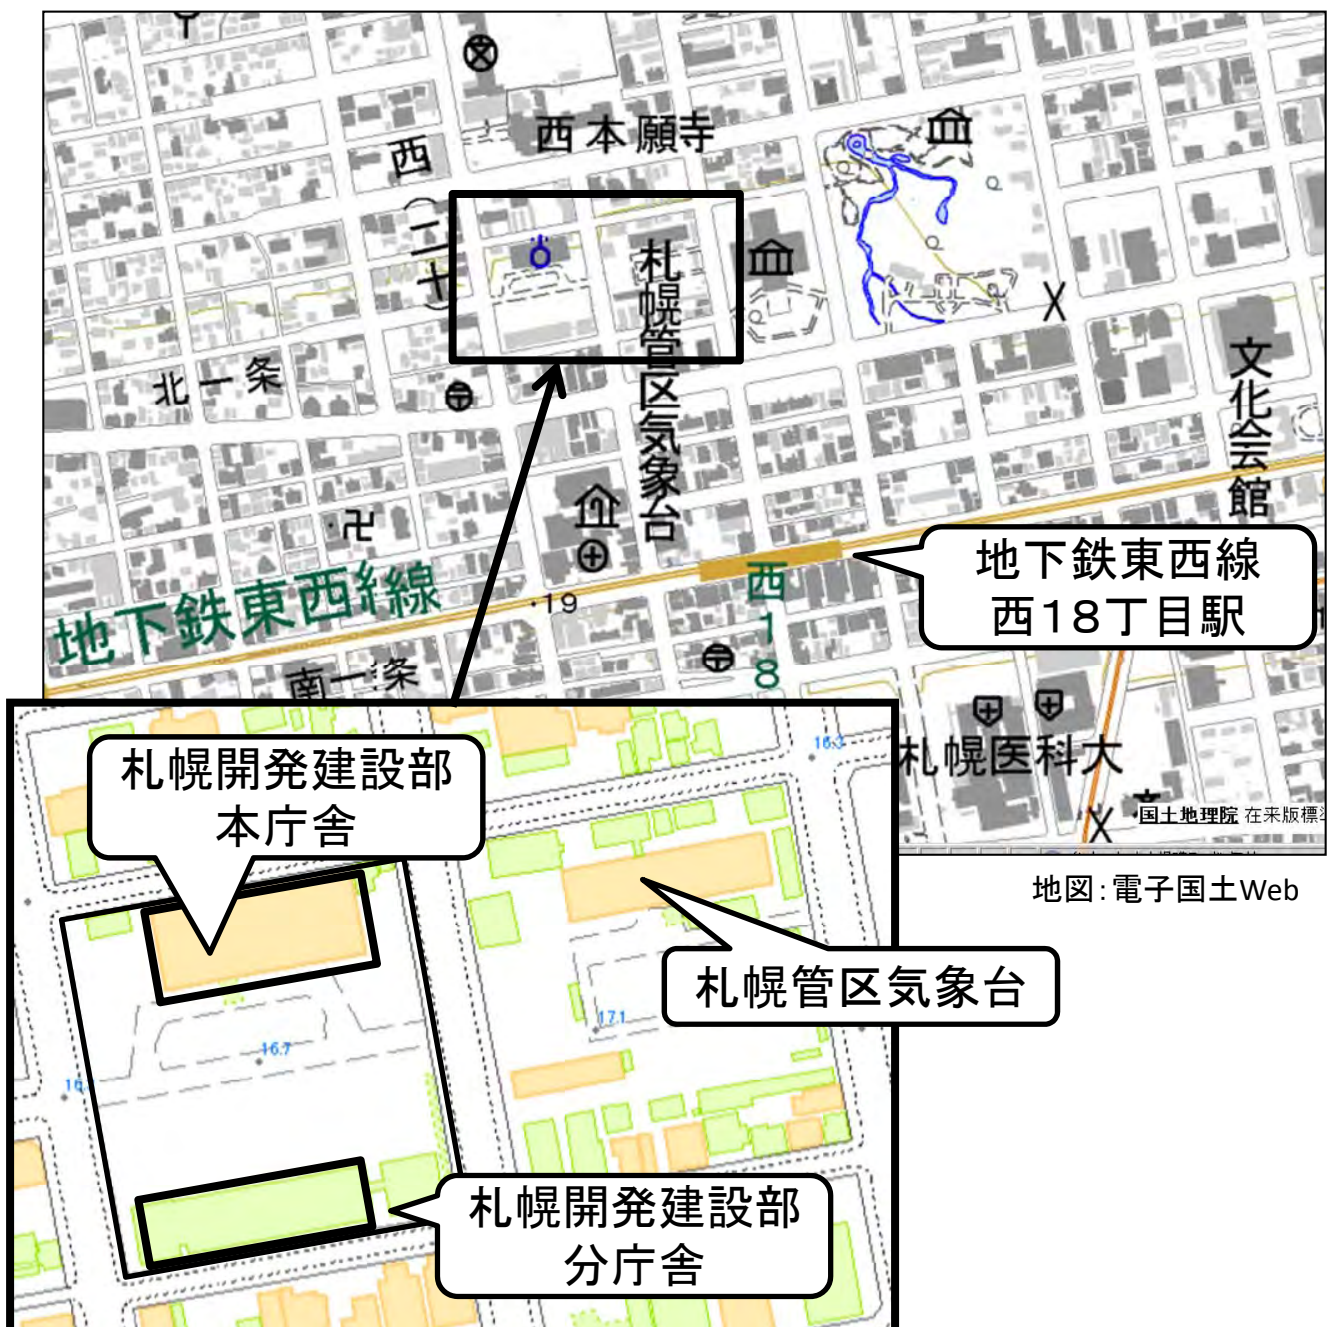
西本願寺

西

二十

札幌管区気象台

文化会館

北一条

地下鉄東西線

19

南一条

西18

地下鉄東西線
西18丁目駅

札幌医科大

国土地理院 在来版標準

地図：電子国土Web

札幌開発建設部
本庁舎

16.3

16.7

17.1

札幌管区気象台

札幌開発建設部
分庁舎